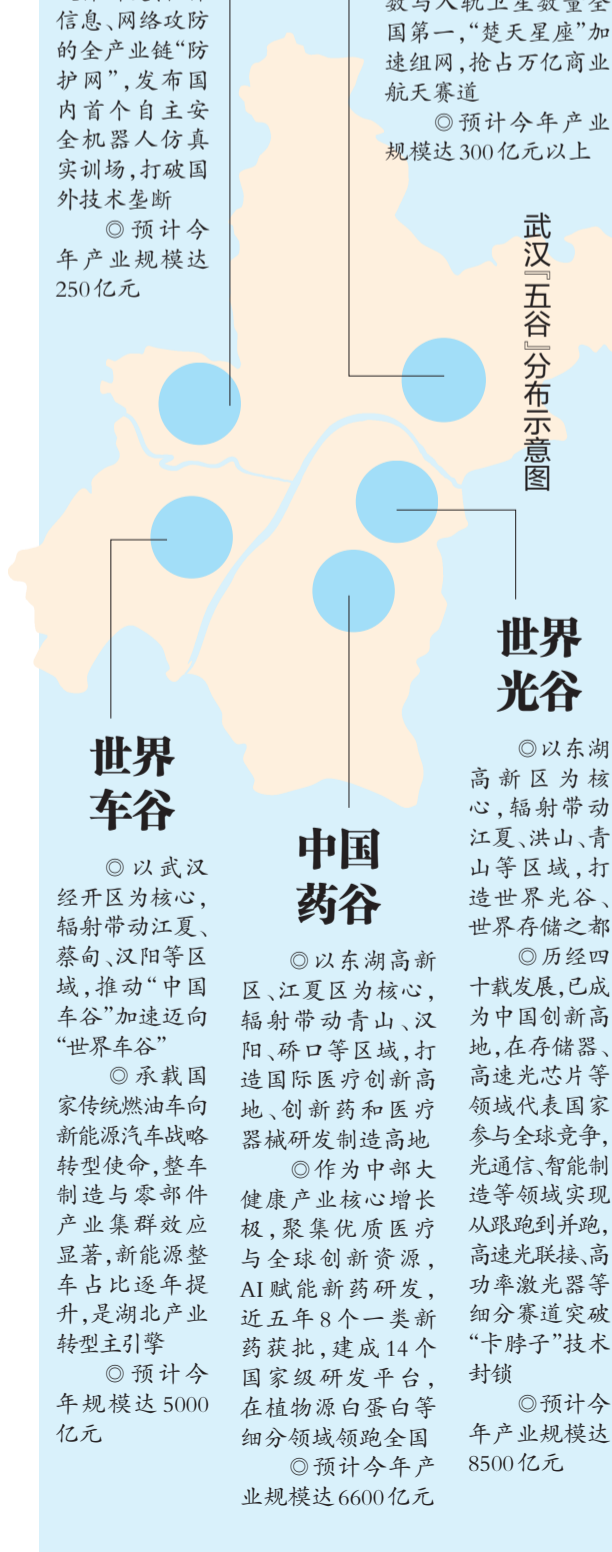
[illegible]
信息、网络攻防的全产业链“防护网”，发布国内首个自主安全机器人仿真实训场，打破国外技术垄断

◎预计今年产业规模达250亿元

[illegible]国第一，“楚天星座”加速组网，抢占万亿商业航天赛道

◎预计今年产业规模达300亿元以上

武汉『五谷』分布示意图

世界光谷

◎以东湖高新区为核心，辐射带动江夏、洪山、青山等区域，打造世界光谷、世界存储之都

◎历经四十载发展，已成为中国创新高地，在存储器、高速光芯片等领域代表国家参与全球竞争，光通信、智能制造等领域实现从跟跑到并跑，高速光联接、高功率激光器等细分赛道突破“卡脖子”技术封锁

◎预计今年产业规模达8500亿元

世界车谷

◎以武汉经开区为核心，辐射带动江夏、蔡甸、汉阳等区域，推动“中国车谷”加速迈向“世界车谷”

◎承载国家传统燃油车向新能源汽车战略转型使命，整车制造与零部件产业集群效应显著，新能源整车占比逐年提升，是湖北产业转型主引擎

◎预计今年规模达5000亿元

中国药谷

◎以东湖高新区、江夏区为核心，辐射带动青山、汉阳、硚口等区域，打造国际医疗创新高地、创新药和医疗器械研发制造高地

◎作为中部大健康产业核心增长极，聚集优质医疗与全球创新资源，AI赋能新药研发，近五年8个一类新药获批，建成14个国家级研发平台，在植物源白蛋白等细分领域领跑全国

◎预计今年产业规模达6600亿元